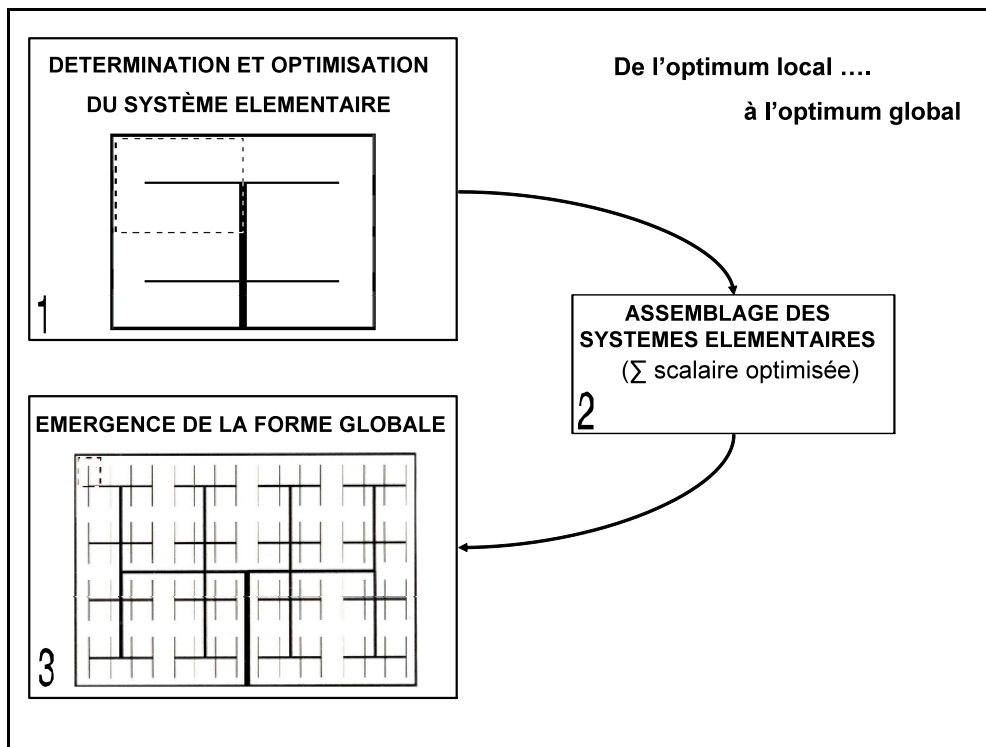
DETERMINATION ET OPTIMISATION DU SYSTÈME ELEMENTAIRE

1

De l'optimum local ….

à l'optimum global

ASSEMBLAGE DES SYSTEMES ELEMENTAIRES
($\sum$ scalaire optimisée)

2

EMERGENCE DE LA FORME GLOBALE

3